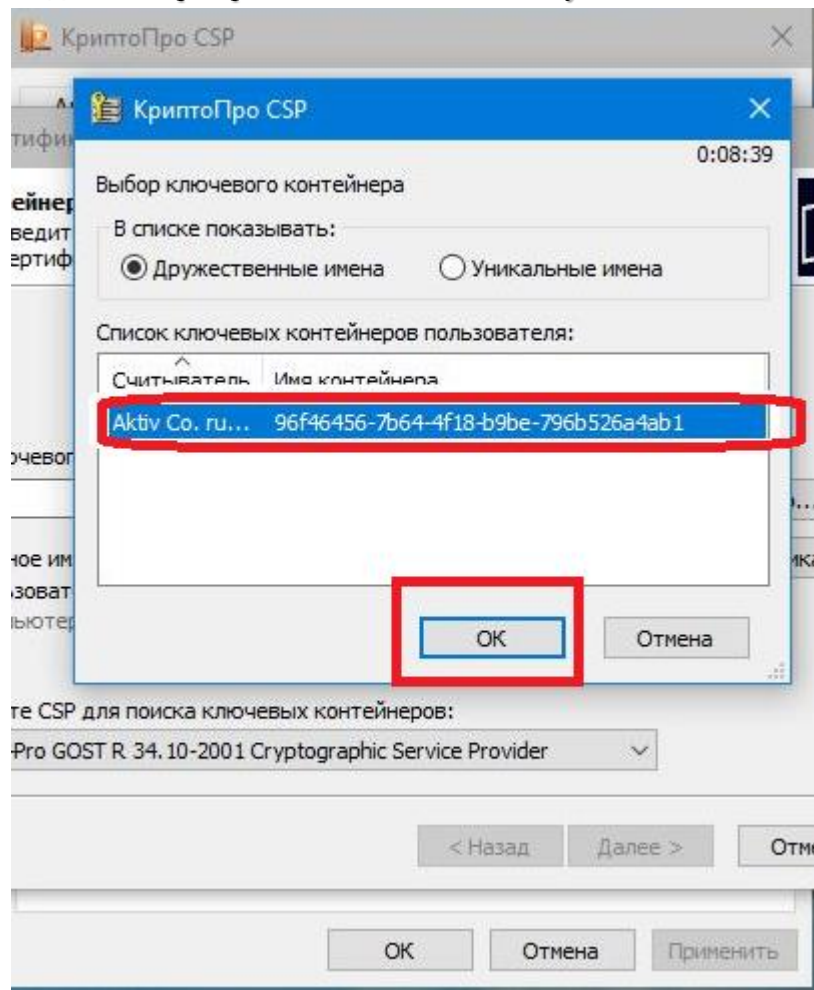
КриптоПро CSP

КриптоПро CSP

0:08:39

Выбор ключевого контейнера

В списке показывать:

Дружественные имена

Уникальные имена

Список ключевых контейнеров пользователя:

| Считыватель | Имя контейнера |
|---|---|
| Aktiv Co. ru... | 96f46456-7b64-4f18-b9be-796b526a4ab1 |

OK

Отмена

тифи

ейнер

ведит

ертиф

очевог

ное им

зоват

ьютер

те CSP для поиска ключевых контейнеров:

-Pro GOST R 34.10-2001 Cryptographic Service Provider

< Назад

Далее >

Отм

OK

Отмена

Применить